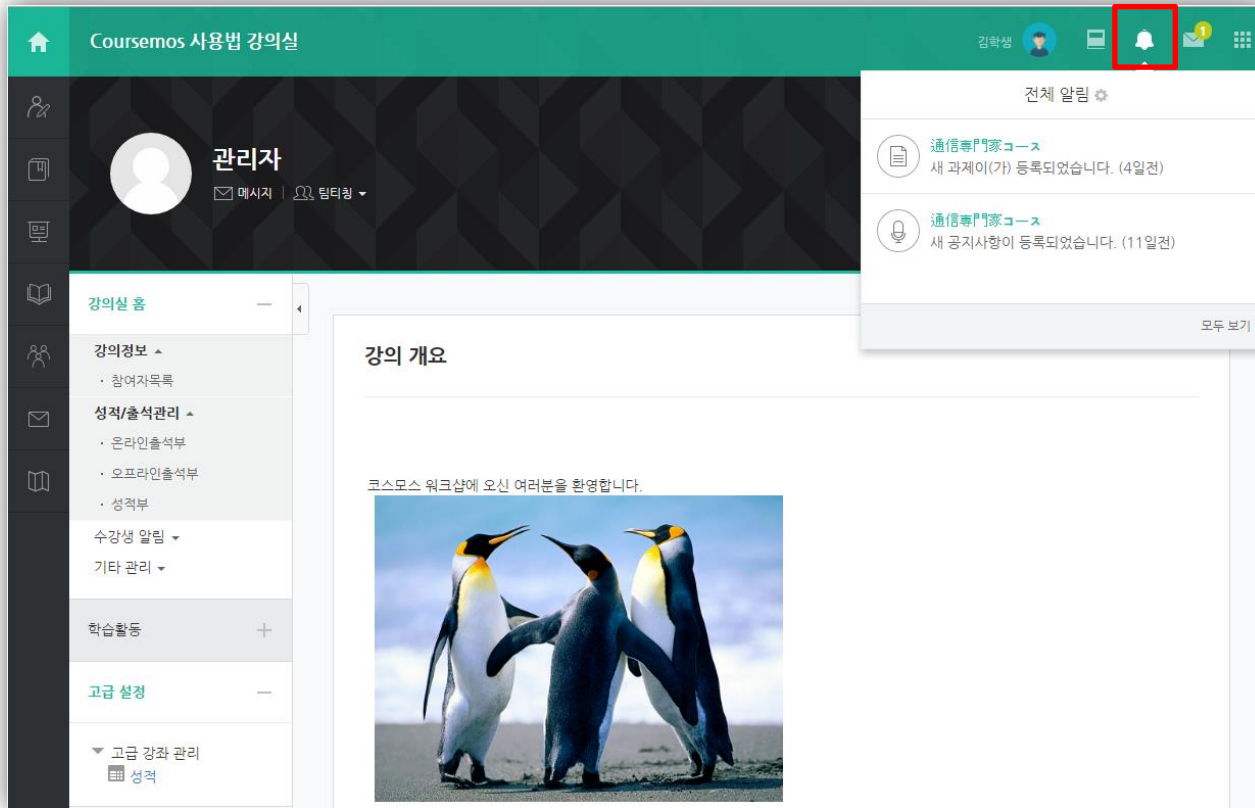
Coursemos 사용법 강의실

김학생

1

관리자

메시지 | 팀티칭

전체 알림

通信専門家コース
새 과제이(가) 등록되었습니다. (4일전)

通信専門家コース
새 공지사항이 등록되었습니다. (11일전)

모두 보기

강의실 홈

강의정보
· 참여자목록
성적/출석관리
· 온라인출석부
· 오프라인출석부
· 성적부
수강생 알림
기타 관리

학습활동

고급 설정

고급 강좌 관리
성적

강의 개요

코스모스 워크샵에 오신 여러분을 환영합니다.